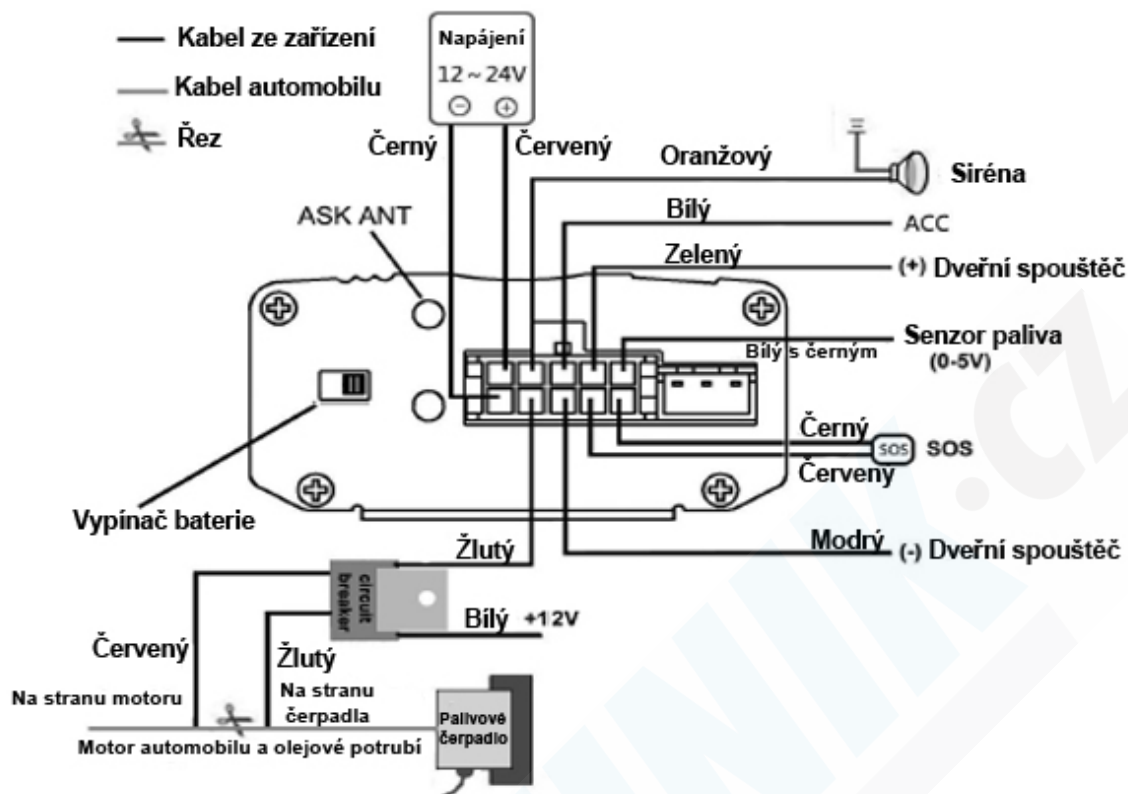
Kabel ze zařízení
Kabel automobilu
Řez

Napájení
12 ~ 24V
⊖ ⊕

Černý
Červený
Oranžový
Siréna
ASK ANT
Bílý
ACC
Zelený
(+) Dveřní spouštěč
Senzor paliva
(0-5V)
Bílý s černým
Černý
SOS
SOS
Červený
Vypínač baterie
Žlutý
Modrý
(-) Dveřní spouštěč
circuit breaker
Bílý +12V
Červený
Žlutý
Na stranu motoru
Na stranu čerpadla
Palivové čerpadlo
Motor automobilu a olejové potrubí